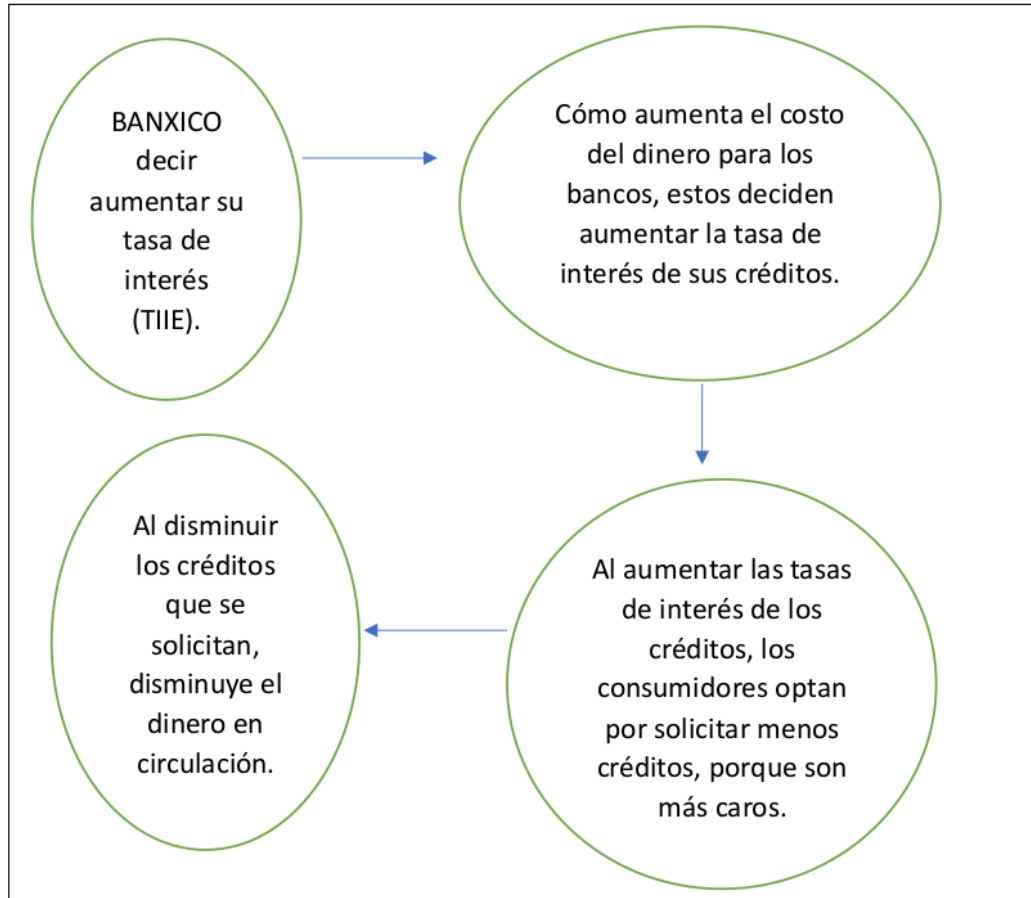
BANXICO decir aumentar su tasa de interés (TIIE).

Cómo aumenta el costo del dinero para los bancos, estos deciden aumentar la tasa de interés de sus créditos.

Al aumentar las tasas de interés de los créditos, los consumidores optan por solicitar menos créditos, porque son más caros.

Al disminuir los créditos que se solicitan, disminuye el dinero en circulación.